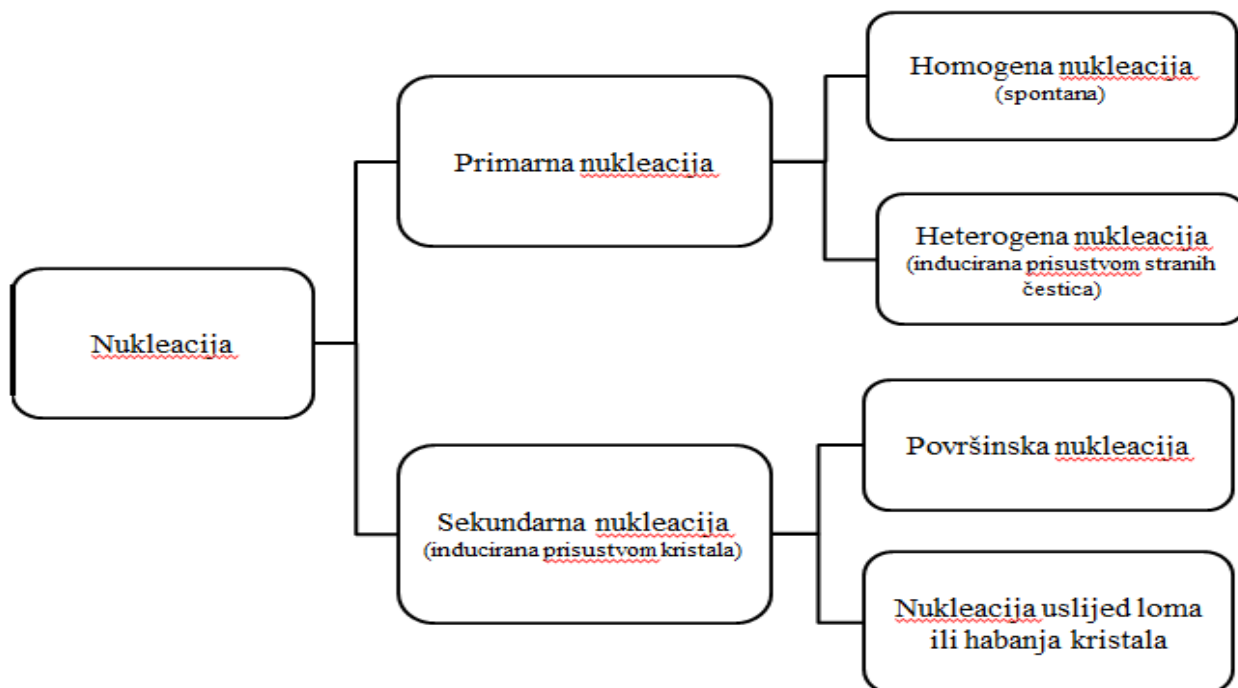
Nukleacija

Primarna nukleacija

Homogena nukleacija
(spontana)

Heterogena nukleacija
(inducirana prisustvom stranih čestica)

Sekundarna nukleacija
(inducirana prisustvom kristala)

Površinska nukleacija

Nukleacija uslijed loma ili habanja kristala